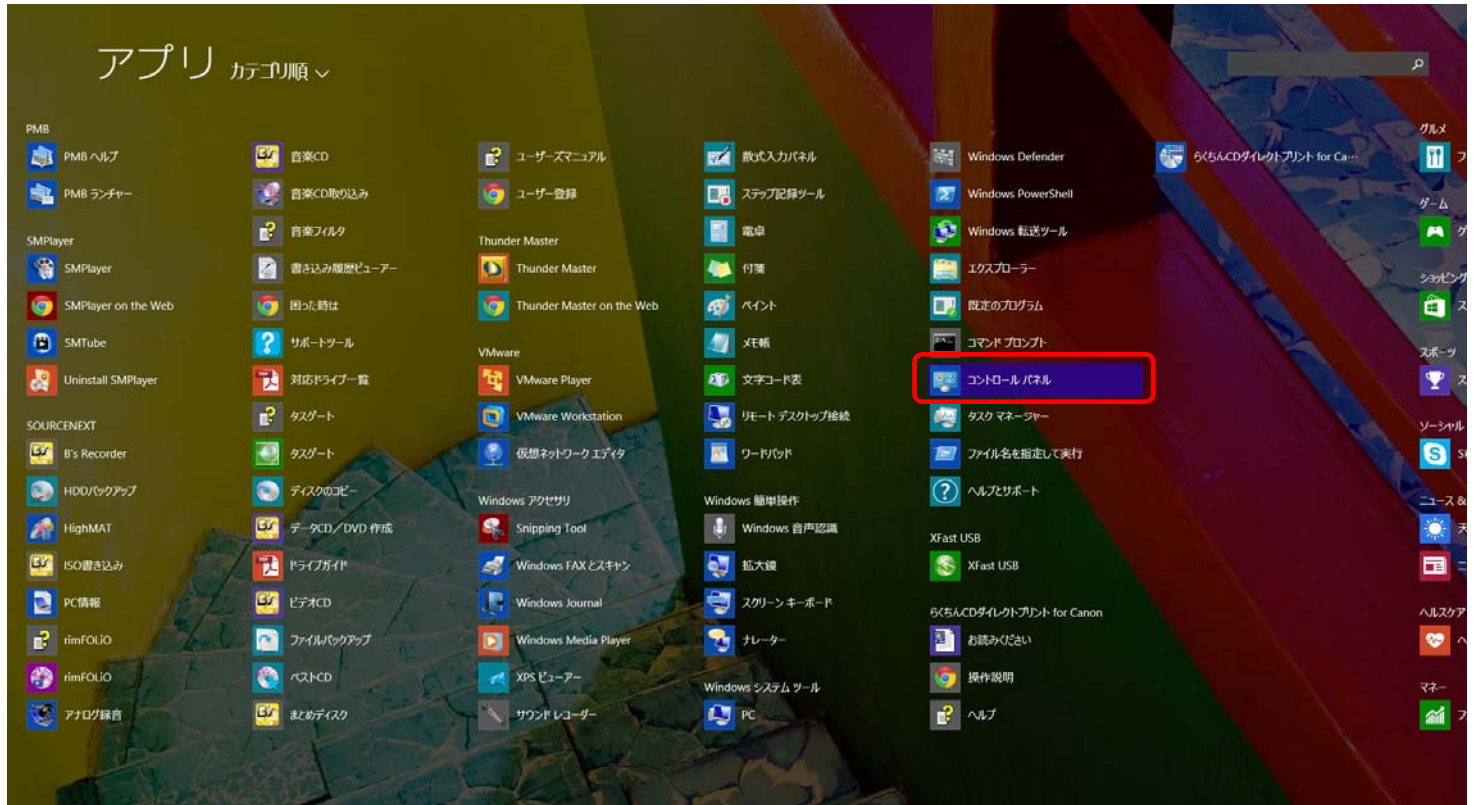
アプリ カテゴリ順

PMB
PMB ヘルプ
PMB ランチャー

SMPlayer
SMPlayer
SMPlayer on the Web
SMTube
Uninstall SMPlayer

SOURCENEXT
B's Recorder
HDDバックアップ
HighMAT
ISO書き込み
PC情報
rimFOLIO
rimFOLIO
アナログ録音

音楽CD
音楽CD取り込み
音楽フィルタ
書き込み履歴ビューアー
困った時は
サポートツール
対応ドライブ一覧
タスゲート
タスゲート
ディスクのコピー
データCD／DVD 作成
ドライブガイド
ビデオCD
ファイルバックアップ
ベストCD
まとめディスク

ユーザーズマニュアル
ユーザー登録

Thunder Master
Thunder Master
Thunder Master on the Web

VMware
VMware Player
VMware Workstation
仮想ネットワーク エディタ

Windows アクセサリ
Snipping Tool
Windows FAX とスキャン
Windows Journal
Windows Media Player
XPS ビューアー
サウンド レコーダー

数式入力パネル
ステップ記録ツール
電卓
付箋
ペイント
メモ帳
文字コード表
リモート デスクトップ接続
ワードパッド

Windows 簡単操作
Windows 音声認識
拡大鏡
スクリーン キーボード
ナレーター

Windows システム ツール
PC

Windows Defender
Windows PowerShell
Windows 転送ツール
エクスプローラー
既定のプログラム
コマンド プロンプト
コントロール パネル
タスク マネージャー
ファイル名を指定して実行
ヘルプとサポート

XFast USB
XFast USB

らくちんCDダイレクトプリント for Canon
お読みください
操作説明
ヘルプ

らくちんCDダイレクトプリント for Ca...

グルメ
フ
ゲーム
ゲ
ショッピング
スポーツ
ス
ソーシャル
S
ニュース &
天
ニ
ヘルスケア
ヘ
マネー
フ